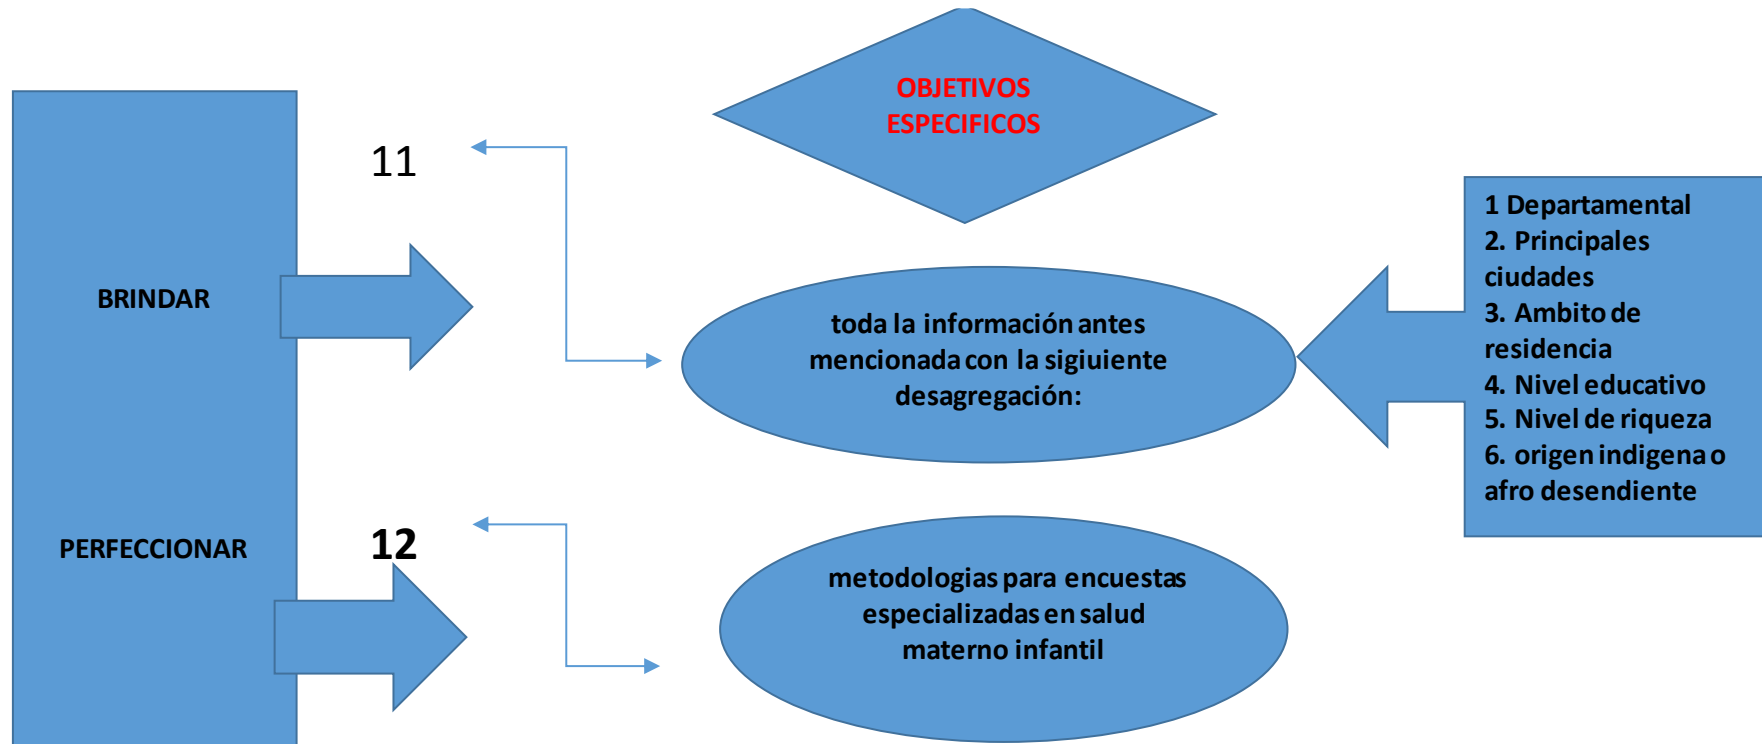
OBJETIVOS ESPECIFICOS

BRINDAR

11

toda la información antes mencionada con la sigiuiente desagregación:

1 Departamental
2. Principales ciudades
3. Ambito de residencia
4. Nivel educativo
5. Nivel de riqueza
6. origen indigena o afro desendiente

PERFECCIONAR

12

metodologias para encuestas especializadas en salud materno infantil